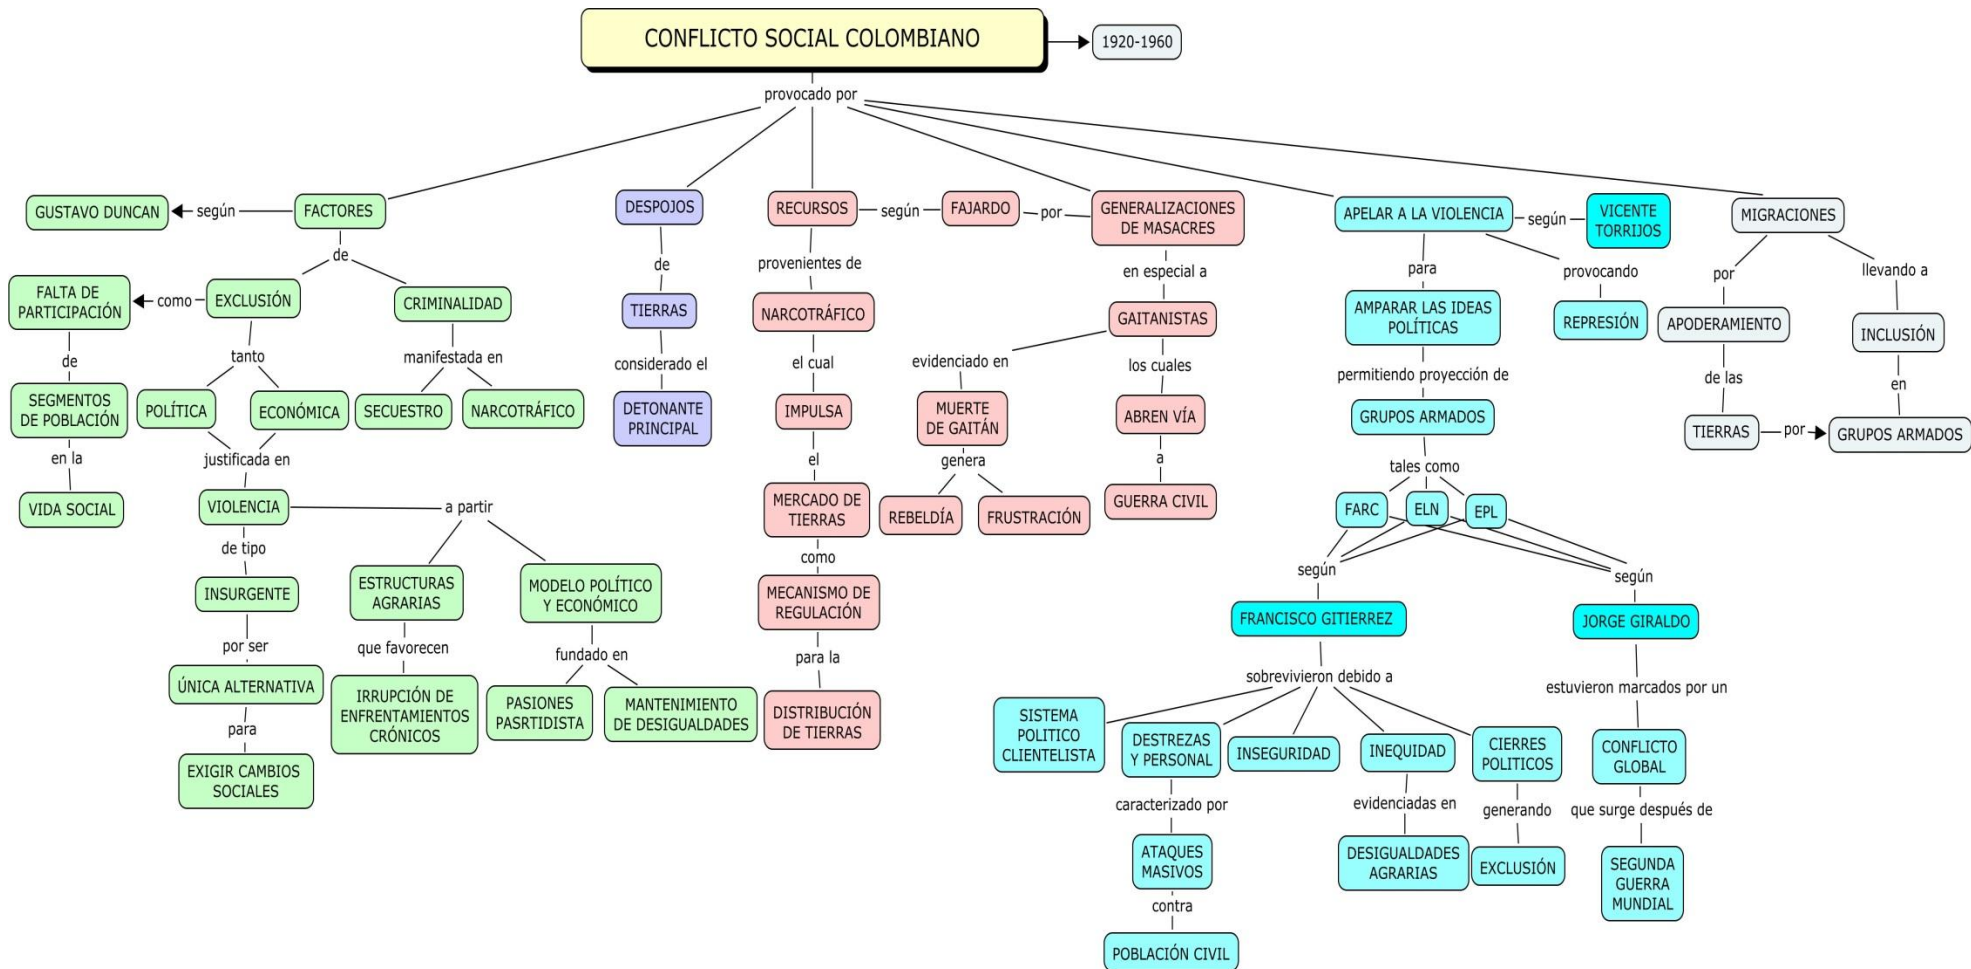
CONFLICTO SOCIAL COLOMBIANO

1920-1960

provocado por

GUSTAVO DUNCAN
según
FACTORES
de
FALTA DE PARTICIPACIÓN
como
EXCLUSIÓN
CRIMINALIDAD
de
SEGMENTOS DE POBLACIÓN
en la
VIDA SOCIAL
tanto
POLÍTICA
ECONÓMICA
manifestada en
SECUESTRO
NARCOTRÁFICO
justificada en
VIOLENCIA
a partir
de tipo
INSURGENTE
por ser
ÚNICA ALTERNATIVA
para
EXIGIR CAMBIOS SOCIALES
ESTRUCTURAS AGRARIAS
que favorecen
IRRUPCIÓN DE ENFRENTAMIENTOS CRÓNICOS
MODELO POLÍTICO Y ECONÓMICO
fundado en
PASIONES PASRTIDISTA
MANTENIMIENTO DE DESIGUALDADES

DESPOJOS
de
TIERRAS
considerado el
DETONANTE PRINCIPAL

RECURSOS
según
FAJARDO
por
GENERALIZACIONES DE MASACRES
provenientes de
NARCOTRÁFICO
el cual
IMPULSA
el
MERCADO DE TIERRAS
como
MECANISMO DE REGULACIÓN
para la
DISTRIBUCIÓN DE TIERRAS

en especial a
GAITANISTAS
evidenciado en
MUERTE DE GAITÁN
genera
REBELDÍA
FRUSTRACIÓN
los cuales
ABREN VÍA
a
GUERRA CIVIL

APELAR A LA VIOLENCIA
según
VICENTE TORRIJOS
para
AMPARAR LAS IDEAS POLÍTICAS
provocando
REPRESIÓN
permitiendo proyección de
GRUPOS ARMADOS
tales como
FARC
ELN
EPL
según
FRANCISCO GITIERREZ
según
JORGE GIRALDO
sobrevivieron debido a
SISTEMA POLITICO CLIENTELISTA
DESTREZAS Y PERSONAL
INSEGURIDAD
INEQUIDAD
CIERRES POLITICOS
caracterizado por
ATAQUES MASIVOS
contra
POBLACIÓN CIVIL
evidenciadas en
DESIGUALDADES AGRARIAS
generando
EXCLUSIÓN
estuvieron marcados por un
CONFLICTO GLOBAL
que surge después de
SEGUNDA GUERRA MUNDIAL

MIGRACIONES
por
APODERAMIENTO
de las
TIERRAS
por
GRUPOS ARMADOS
llevando a
INCLUSIÓN
en